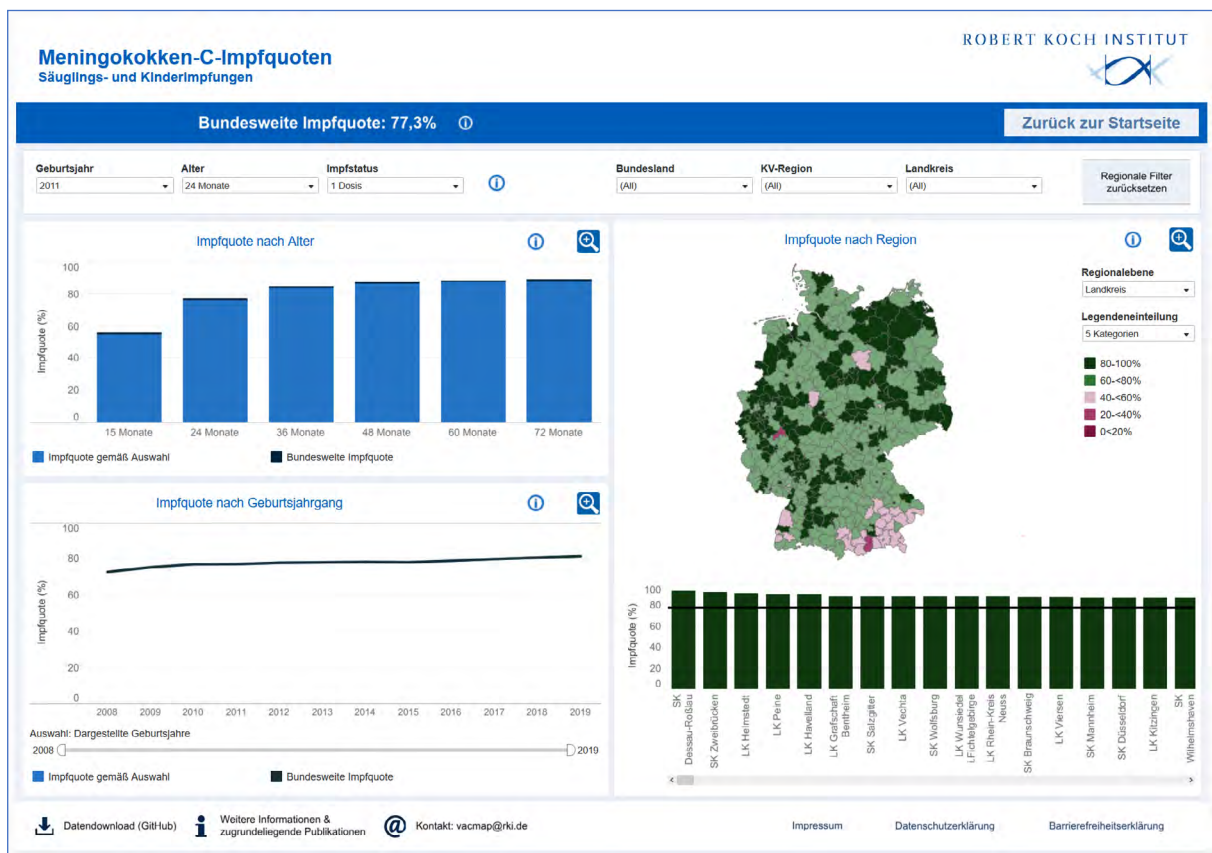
Meningokokken-C-Impfquoten
Säuglings- und Kinderimpfungen

ROBERT KOCH INSTITUT

Bundesweite Impfquote: 77,3%

Zurück zur Startseite

Geburtsjahr
2011

Alter
24 Monate

Impfstatus
1 Dosis

Bundesland
(All)

KV-Region
(All)

Landkreis
(All)

Regionale Filter zurücksetzen

Impfquote nach Alter

100
80
60
40
20
0
Impfquote (%)
15 Monate
24 Monate
36 Monate
48 Monate
60 Monate
72 Monate

Impfquote gemäß Auswahl
Bundesweite Impfquote

Impfquote nach Geburtsjahrgang

100
80
60
40
20
0
Impfquote (%)
2008
2009
2010
2011
2012
2013
2014
2015
2016
2017
2018
2019

Auswahl: Dargestellte Geburtsjahre
2008
2019

Impfquote gemäß Auswahl
Bundesweite Impfquote

Impfquote nach Region

Regionalebene
Landkreis

Legendeneinteilung
5 Kategorien

80-100%
60-<80%
40-<60%
20-<40%
0<20%

100
80
60
40
20
0
Impfquote (%)
SK Dessau-Roßlau
SK Zweibrücken
LK Helmstedt
LK Peine
LK Havelland
LK Grafschaft Bentheim
SK Salzgitter
LK Vechta
SK Wolfsburg
LK Wunsiedel i.Fichtelgebirge
LK Rhein-Kreis Neuss
SK Braunschweig
LK Viersen
SK Mannheim
SK Düsseldorf
LK Kitzingen
SK Wilhelmshaven

Datendownload (GitHub)
Weitere Informationen & zugrundeliegende Publikationen
Kontakt: vacmap@rki.de
Impressum
Datenschutzerklärung
Barrierefreiheitserklärung